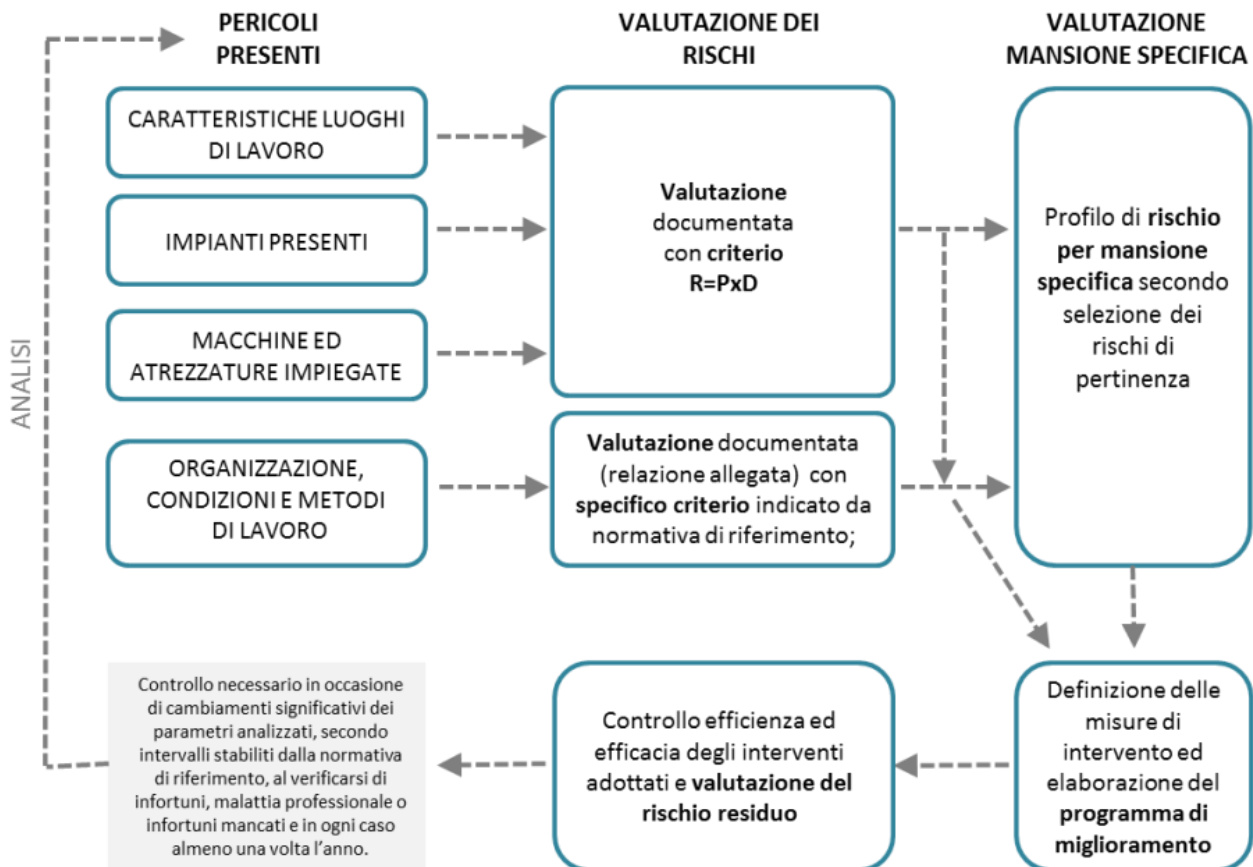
PERICOLI PRESENTI

VALUTAZIONE DEI RISCHI

VALUTAZIONE MANSIONE SPECIFICA

CARATTERISTICHE LUOGHI DI LAVORO

IMPIANTI PRESENTI

MACCHINE ED ATREZZATURE IMPIEGATE

ORGANIZZAZIONE, CONDIZIONI E METODI DI LAVORO

ANALISI

Valutazione documentata con criterio R=PxD

Valutazione documentata (relazione allegata) con specifico criterio indicato da normativa di riferimento;

Profilo di rischio per mansione specifica secondo selezione dei rischi di pertinenza

Controllo necessario in occasione di cambiamenti significativi dei parametri analizzati, secondo intervalli stabiliti dalla normativa di riferimento, al verificarsi di infortuni, malattia professionale o infortuni mancati e in ogni caso almeno una volta l'anno.

Controllo efficienza ed efficacia degli interventi adottati e valutazione del rischio residuo

Definizione delle misure di intervento ed elaborazione del programma di miglioramento